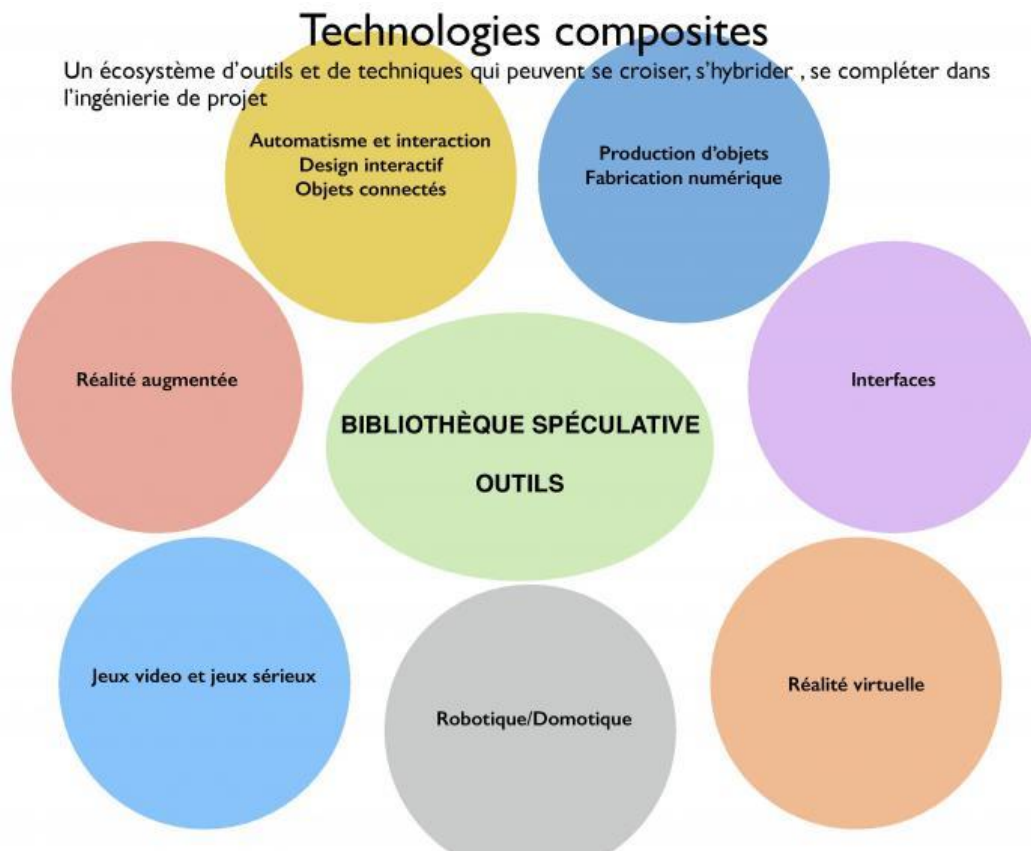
Technologies composites

Un écosystème d'outils et de techniques qui peuvent se croiser, s'hybrider , se compléter dans l'ingénierie de projet

Automatisme et interaction
Design interactif
Objets connectés

Production d'objets
Fabrication numérique

Réalité augmentée

BIBLIOTHÈQUE SPÉCULATIVE

OUTILS

Interfaces

Jeux video et jeux sérieux

Robotique/Domotique

Réalité virtuelle